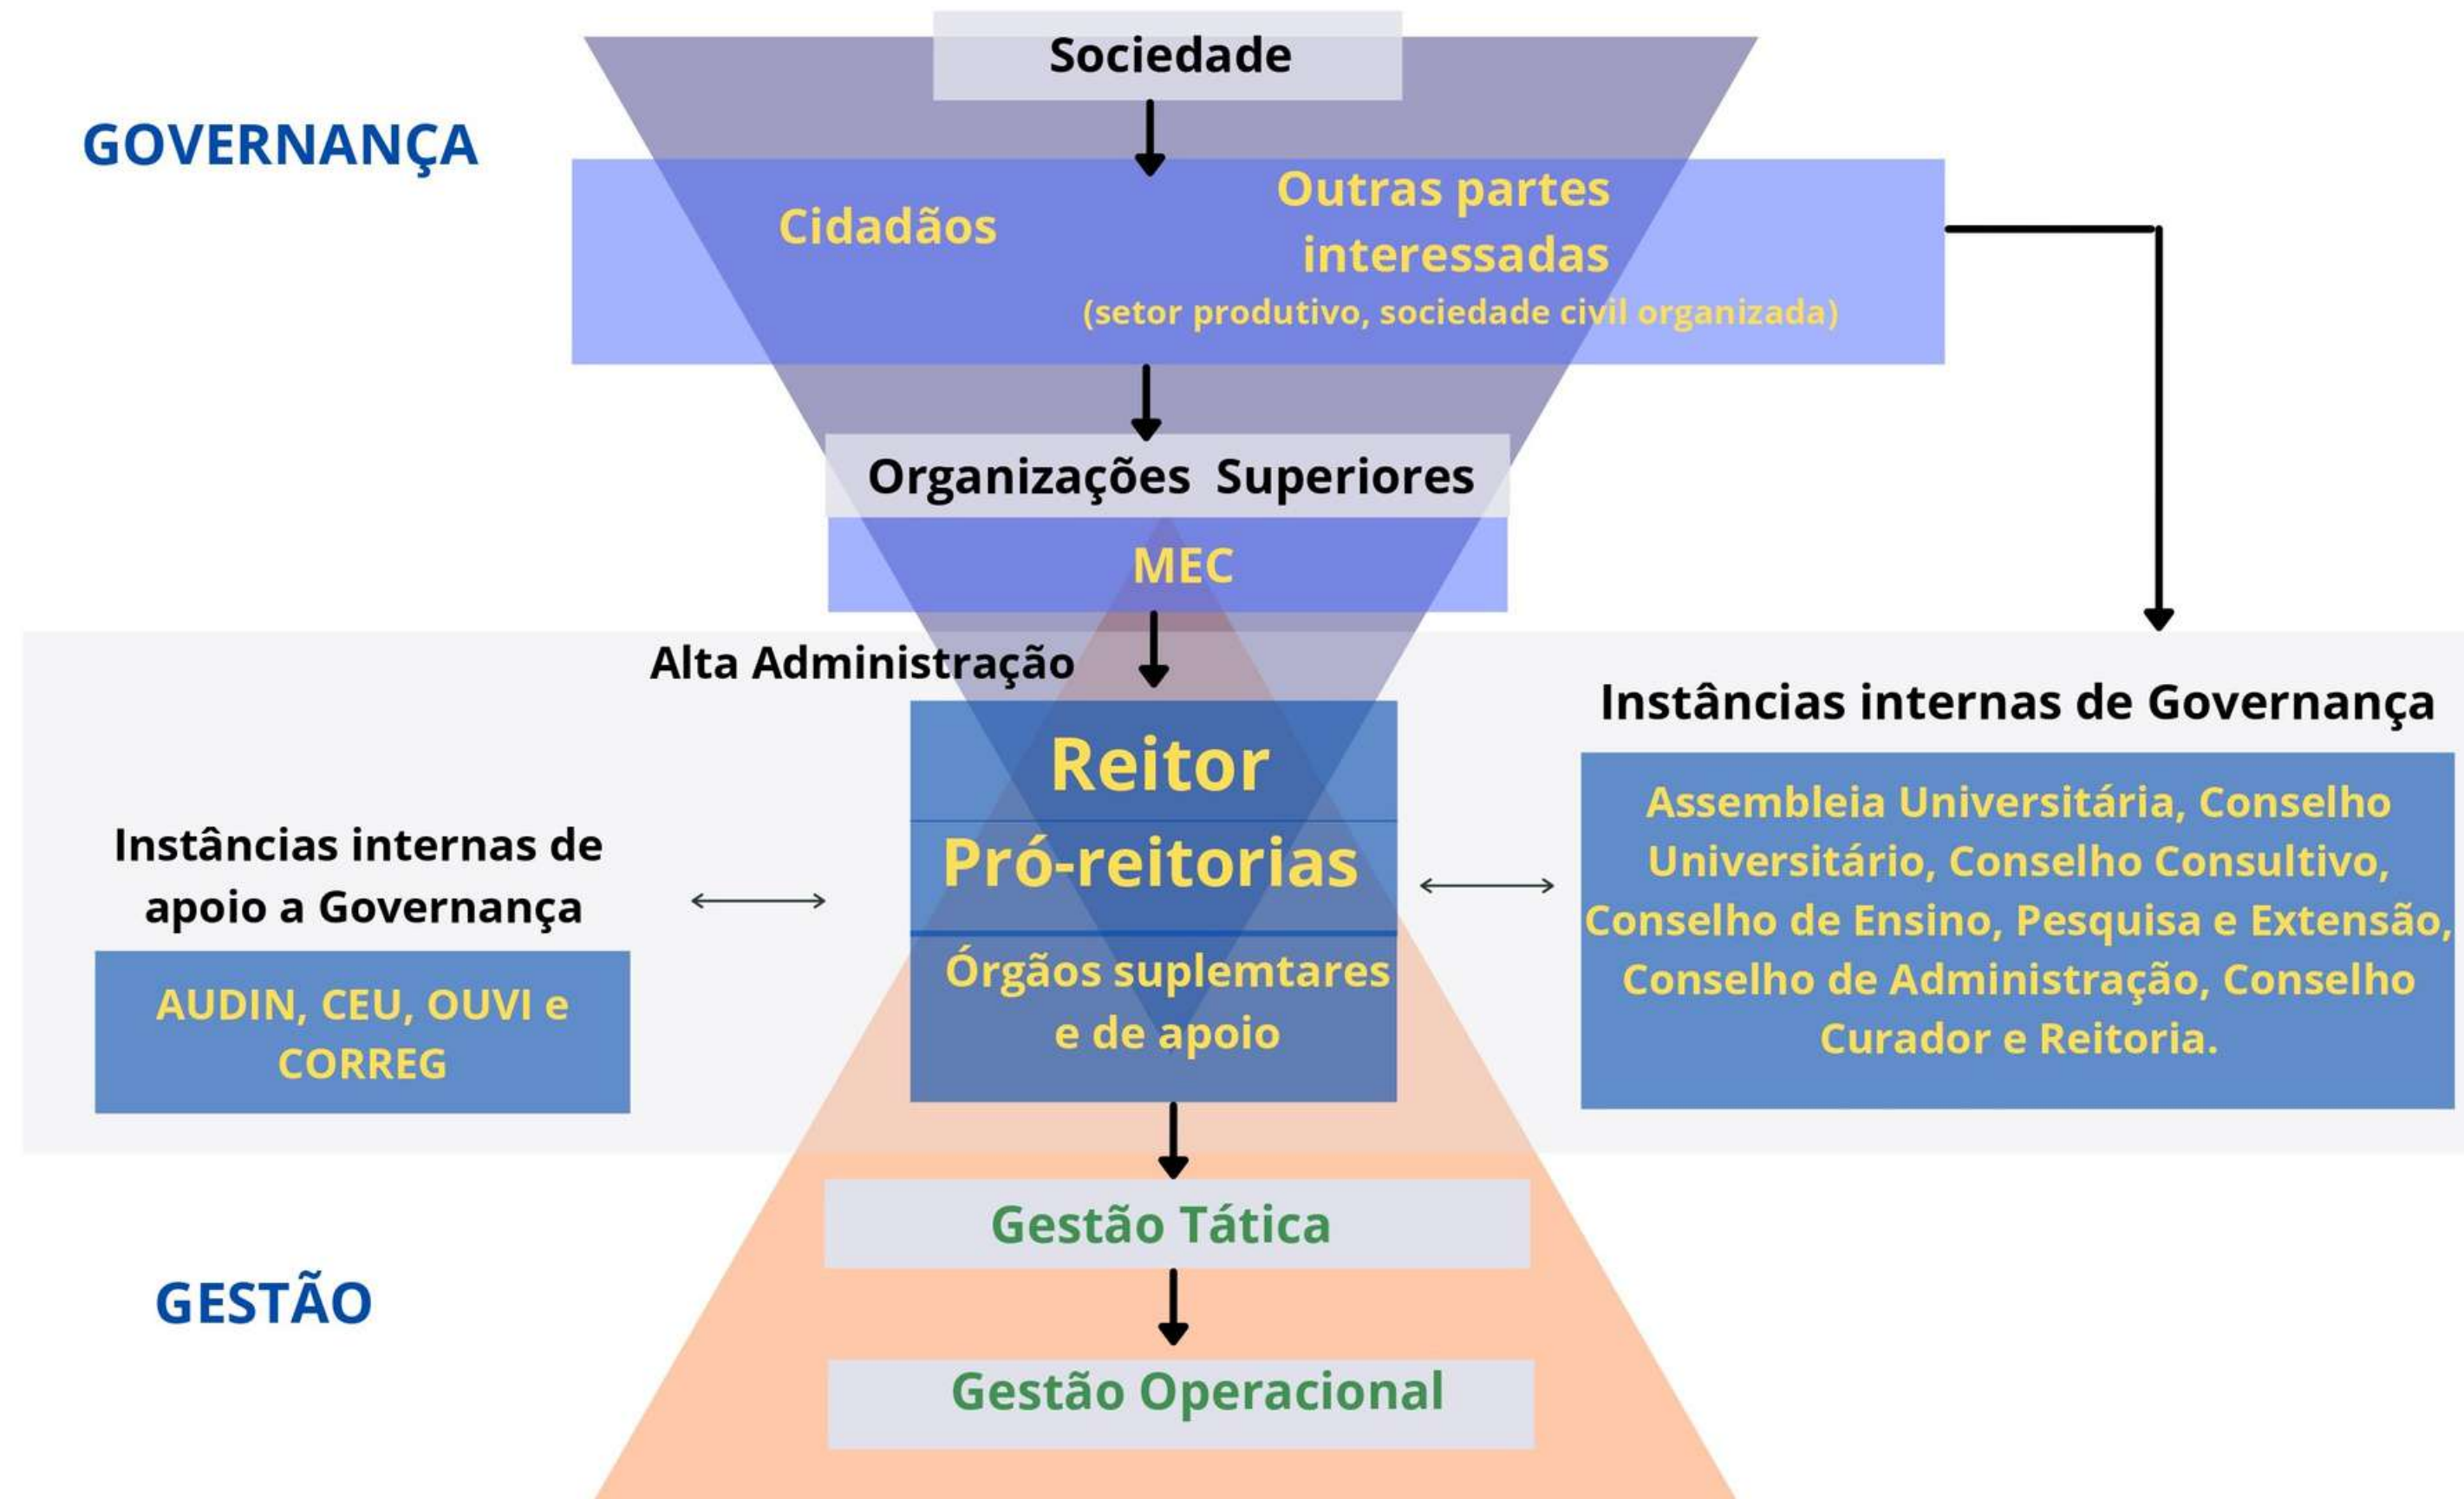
Sociedade

GOVERNANÇA

Cidadãos

Outras partes interessadas
(setor produtivo, sociedade civil organizada)

Organizações Superiores

MEC

Alta Administração

Instâncias internas de Governança

Reitor

Pró-reitorias

Órgãos suplemtares e de apoio

Instâncias internas de apoio a Governança

AUDIN, CEU, OUVI e CORREG

Assembleia Universitária, Conselho Universitário, Conselho Consultivo, Conselho de Ensino, Pesquisa e Extensão, Conselho de Administração, Conselho Curador e Reitoria.

Gestão Tática

GESTÃO

Gestão Operacional